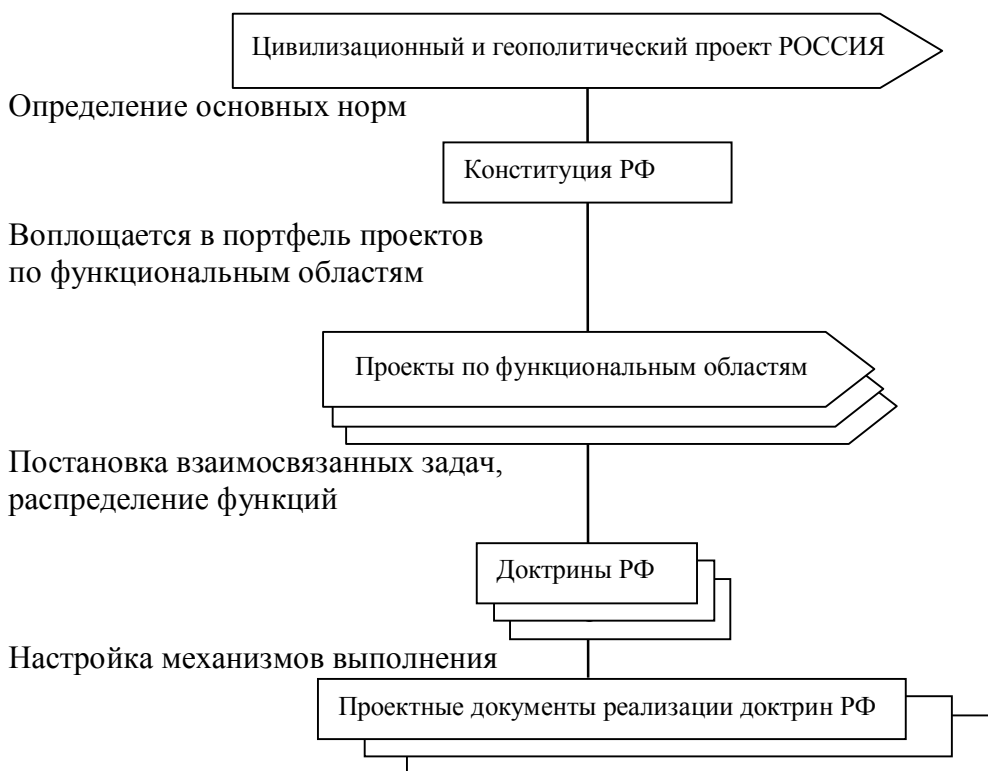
Цивилизационный и геополитический проект РОССИЯ

Определение основных норм

Конституция РФ

Воплощается в портфель проектов по функциональным областям

Проекты по функциональным областям

Постановка взаимосвязанных задач, распределение функций

Доктрины РФ

Настройка механизмов выполнения

Проектные документы реализации доктрин РФ